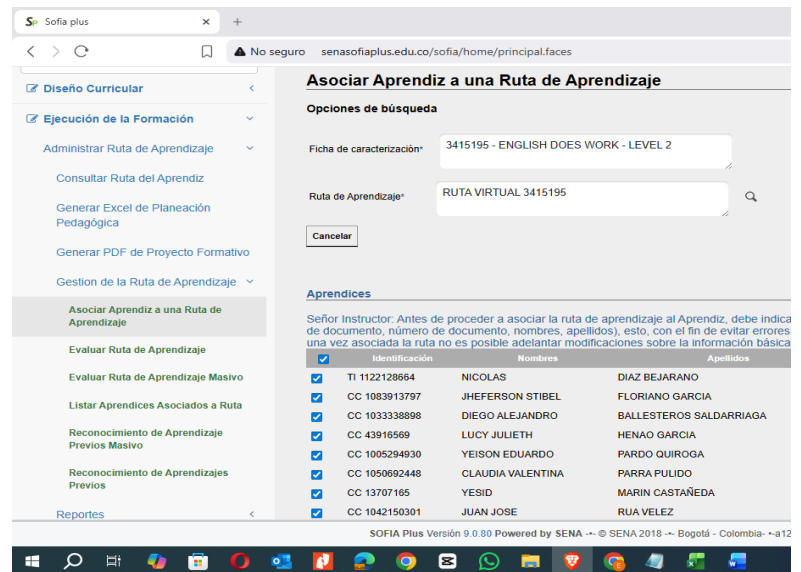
Sofia plus ×  +

No seguro senasofiaplus.edu.co/sofia/home/principal.faces

Diseño Curricular

Ejecución de la Formación

Administrar Ruta de Aprendizaje

Consultar Ruta del Aprendiz

Generar Excel de Planeación Pedagógica

Generar PDF de Proyecto Formativo

Gestion de la Ruta de Aprendizaje

Asociar Aprendiz a una Ruta de Aprendizaje

Evaluar Ruta de Aprendizaje

Evaluar Ruta de Aprendizaje Masivo

Listar Aprendices Asociados a Ruta

Reconocimiento de Aprendizaje Previos Masivo

Reconocimiento de Aprendizajes Previos

Reportes

Asociar Aprendiz a una Ruta de Aprendizaje

Opciones de búsqueda

Ficha de caracterización* 3415195 - ENGLISH DOES WORK - LEVEL 2

Ruta de Aprendizaje* RUTA VIRTUAL 3415195

Cancelar

Aprendices

Señor Instructor: Antes de proceder a asociar la ruta de aprendizaje al Aprendiz, debe indica de documento, número de documento, nombres, apellidos), esto, con el fin de evitar errores una vez asociada la ruta no es posible adelantar modificaciones sobre la información básica

| | Identificación | Nombres | Apellidos |
|---|---|---|---|
| ☑ | TI 1122128664 | NICOLAS | DIAZ BEJARANO |
| ☑ | CC 1083913797 | JHEFERSON STIBEL | FLORIANO GARCIA |
| ☑ | CC 1033338898 | DIEGO ALEJANDRO | BALLESTEROS SALDARRIAGA |
| ☑ | CC 43916569 | LUCY JULIETH | HENAO GARCIA |
| ☑ | CC 1005294930 | YEISON EDUARDO | PARDO QUIROGA |
| ☑ | CC 1050692448 | CLAUDIA VALENTINA | PARRA PULIDO |
| ☑ | CC 13707165 | YESID | MARIN CASTAÑEDA |
| ☑ | CC 1042150301 | JUAN JOSE | RUA VELEZ |

SOFIA Plus Versión 9.0.80 Powered by SENA -•- © SENA 2018 -•- Bogotá - Colombia- -•-a12